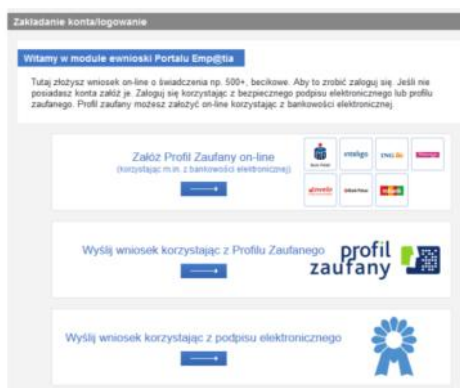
Zakładanie konta/logowanie

Witamy w module ewnioski Portalu Emp@tia

Tutaj złożysz wniosek on-line o świadczenia np. 500+, becikowe. Aby to zrobić zaloguj się. Jeśli nie posiadasz konta załóż je. Zaloguj się korzystając z bezpiecznego podpisu elektronicznego lub profilu zaufanego. Profil zaufany możesz założyć on-line korzystając z bankowości elektronicznej.

Załóż Profil Zaufany on-line
(korzystając m.in. z bankowości elektronicznej)

Bank Polski
envelo
ING
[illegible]
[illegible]
Citi Handlowy
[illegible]

Wyślij wniosek korzystając z Profilu Zaufanego

profil zaufany

Wyślij wniosek korzystając z podpisu elektronicznego